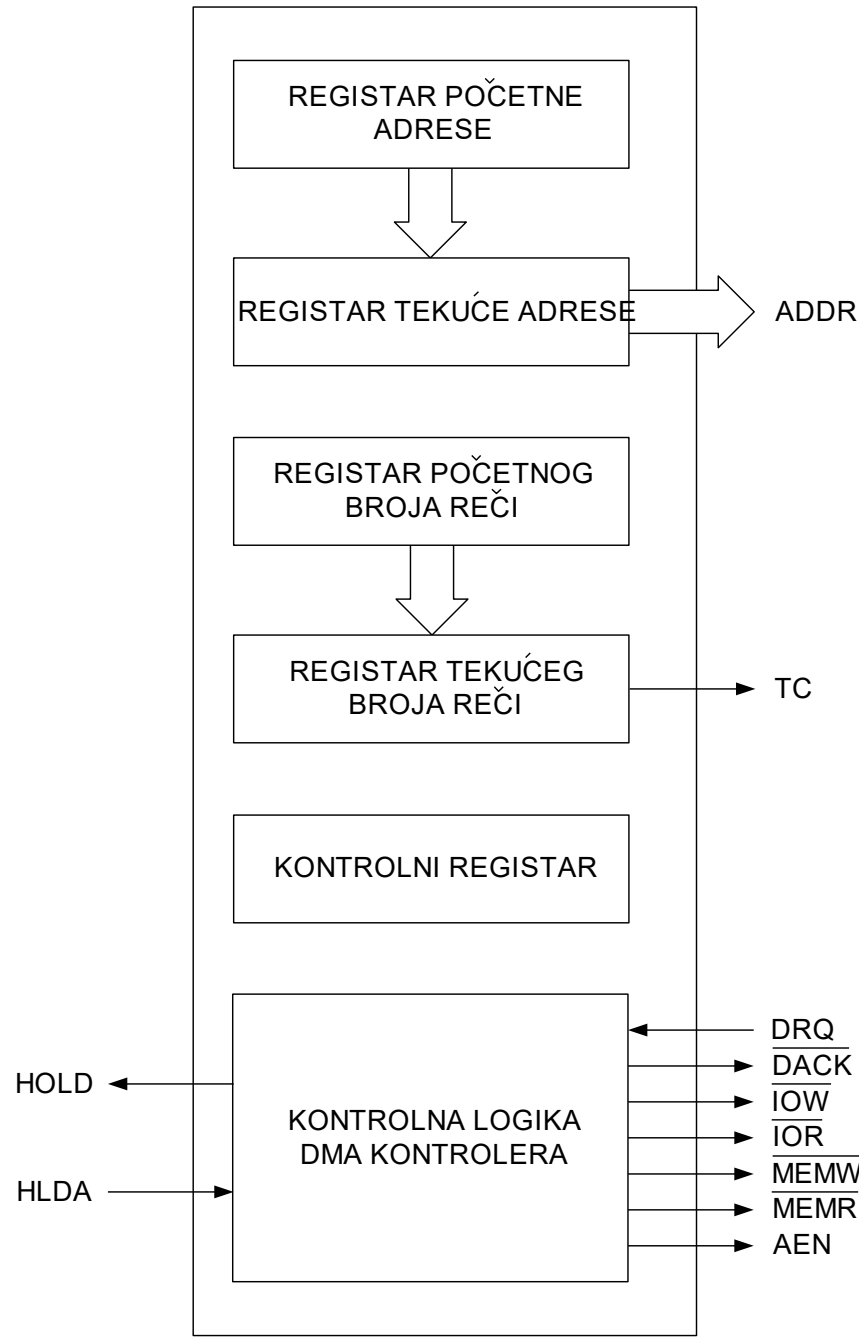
REGISTAR POČETNE ADRESE

REGISTAR TEKUĆE ADRESE

ADDR

REGISTAR POČETNOG BROJA REČI

REGISTAR TEKUĆEG BROJA REČI

TC

KONTROLNI REGISTAR

HOLD

HLDA

KONTROLNA LOGIKA DMA KONTROLERA

DRQ
$\overline{DACK}$
$\overline{IOW}$
$\overline{IOR}$
$\overline{MEMW}$
$\overline{MEMR}$
AEN